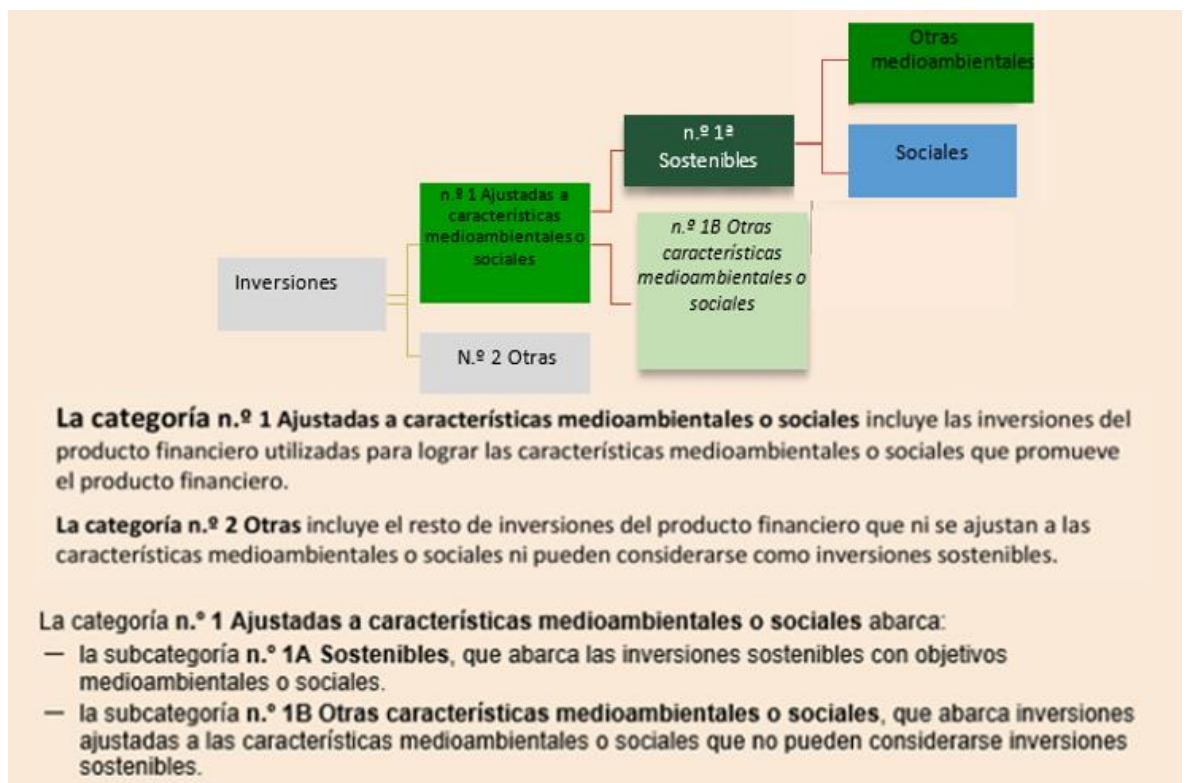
Otras medioambientales

n.º 1ª Sostenibles

Sociales

n.º 1 Ajustadas a características medioambientales o sociales

n.º 1B Otras características medioambientales o sociales

Inversiones

N.º 2 Otras

La categoría n.º 1 Ajustadas a características medioambientales o sociales incluye las inversiones del producto financiero utilizadas para lograr las características medioambientales o sociales que promueve el producto financiero.

La categoría n.º 2 Otras incluye el resto de inversiones del producto financiero que ni se ajustan a las características medioambientales o sociales ni pueden considerarse como inversiones sostenibles.

La categoría n.º 1 Ajustadas a características medioambientales o sociales abarca:
— la subcategoría n.º 1A Sostenibles, que abarca las inversiones sostenibles con objetivos medioambientales o sociales.
— la subcategoría n.º 1B Otras características medioambientales o sociales, que abarca inversiones ajustadas a las características medioambientales o sociales que no pueden considerarse inversiones sostenibles.